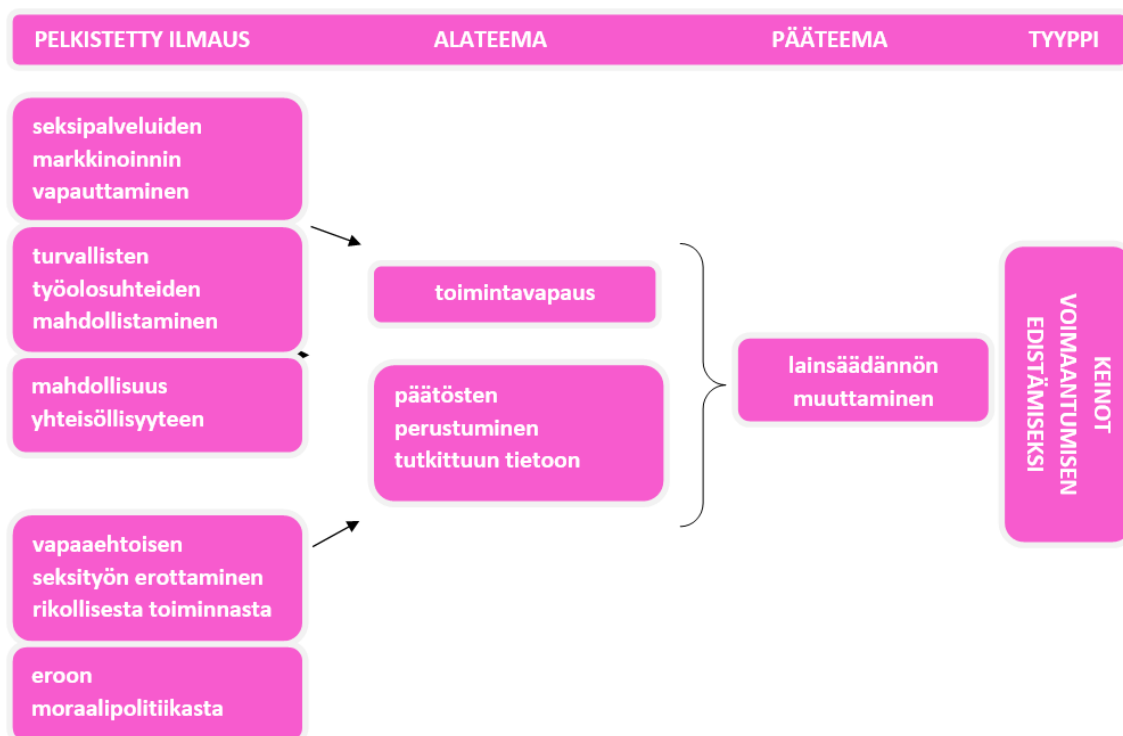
PELKISTETTY ILMAUS

ALATEEMA

PÄÄTEEMA

TYYPPI

seksipalveluiden markkinoinnin vapauttaminen

turvallisten työolosuhteiden mahdollistaminen

mahdollisuus yhteisöllisyyteen

vapaaehtoisen seksityön erottaminen rikollisesta toiminnasta

eroon moraalipolitiikasta

toimintavapaus

päätösten perustuminen tutkittuun tietoon

lainsäädännön muuttaminen

KEINOT VOIMAANTUMISEN EDISTÄMISEKSI